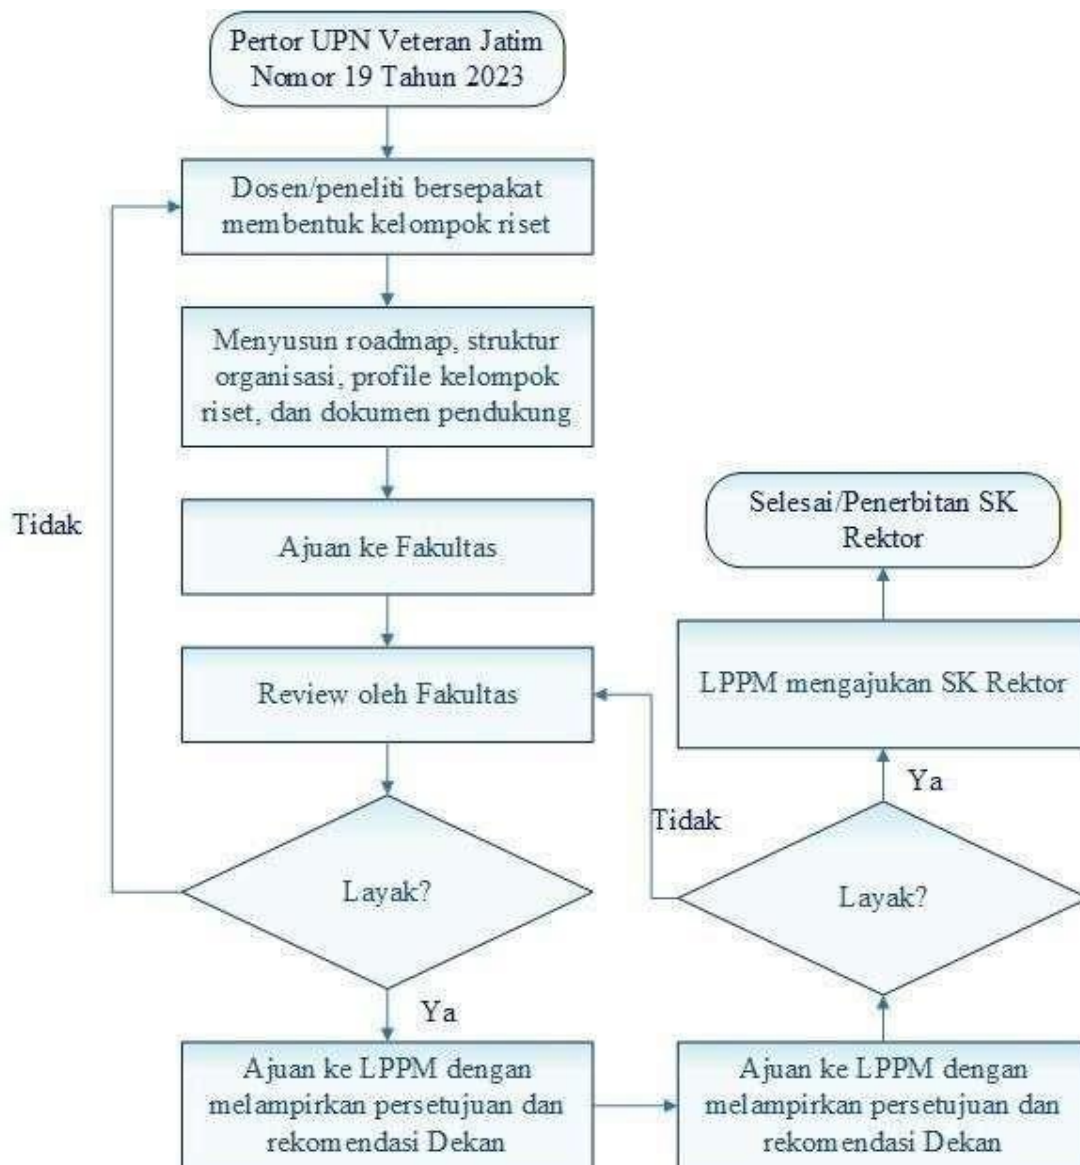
Pertor UPN Veteran Jatim Nomor 19 Tahun 2023

Dosen/peneliti bersepakat membentuk kelompok riset

Menyusun roadmap, struktur organisasi, profile kelompok riset, dan dokumen pendukung

Tidak

Ajuan ke Fakultas

Review oleh Fakultas

Layak?

Ya

Ajuan ke LPPM dengan melampirkan persetujuan dan rekomendasi Dekan

Ajuan ke LPPM dengan melampirkan persetujuan dan rekomendasi Dekan

Layak?

Tidak

Ya

LPPM mengajukan SK Rektor

Selesai/Penerbitan SK Rektor